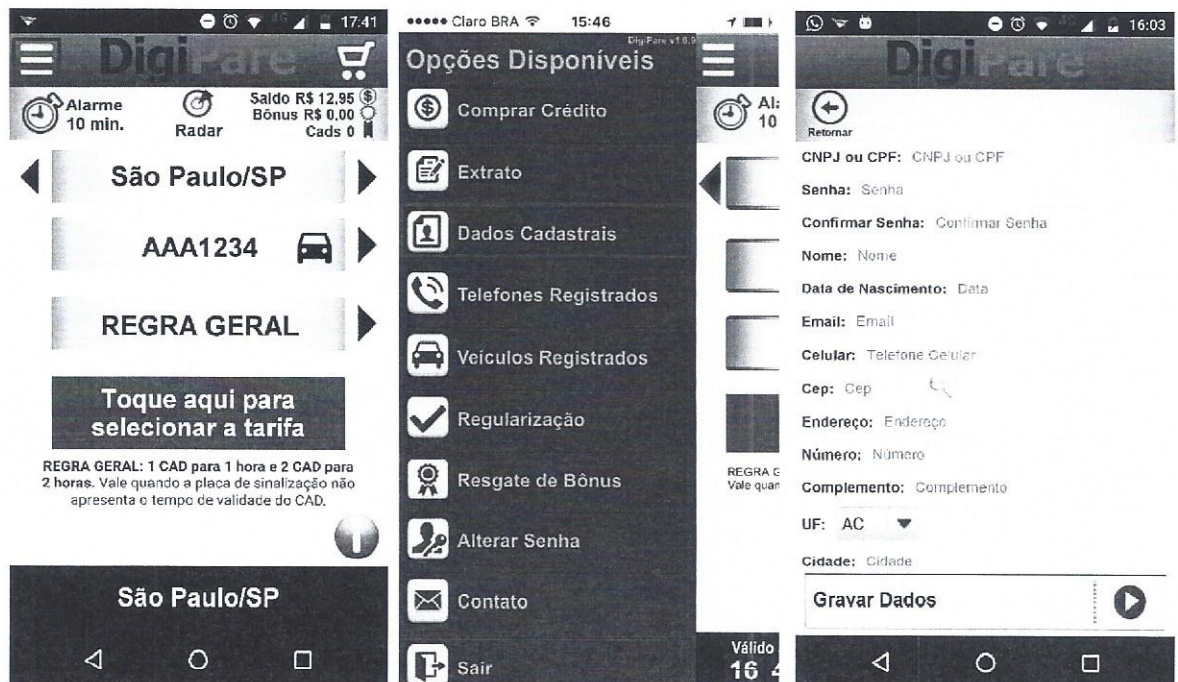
17:41

DigiPare

Alarme 10 min.

Radar

Saldo R$ 12,95
Bônus R$ 0,00
Cads 0

São Paulo/SP

AAA1234

REGRA GERAL

Toque aqui para selecionar a tarifa

REGRA GERAL: 1 CAD para 1 hora e 2 CAD para 2 horas. Vale quando a placa de sinalização não apresenta o tempo de validade do CAD.

São Paulo/SP

••••• Claro BRA 15:46

DigiPare v1.0.9

Opções Disponíveis

Comprar Crédito

Extrato

Dados Cadastrais

Telefones Registrados

Veículos Registrados

Regularização

Resgate de Bônus

Alterar Senha

Contato

Sair

Al: 10

REGRA G Vale quan

Válido 16 4

16:03

DigiPare

Retornar

CNPJ ou CPF: CNPJ ou CPF

Senha: Senha

Confirmar Senha: Confirmar Senha

Nome: Nome

Data de Nascimento: Data

Email: Email

Celular: Telefone Celular

Cep: Cep

Endereço: Endereço

Número: Número

Complemento: Complemento

UF: AC

Cidade: Cidade

Gravar Dados